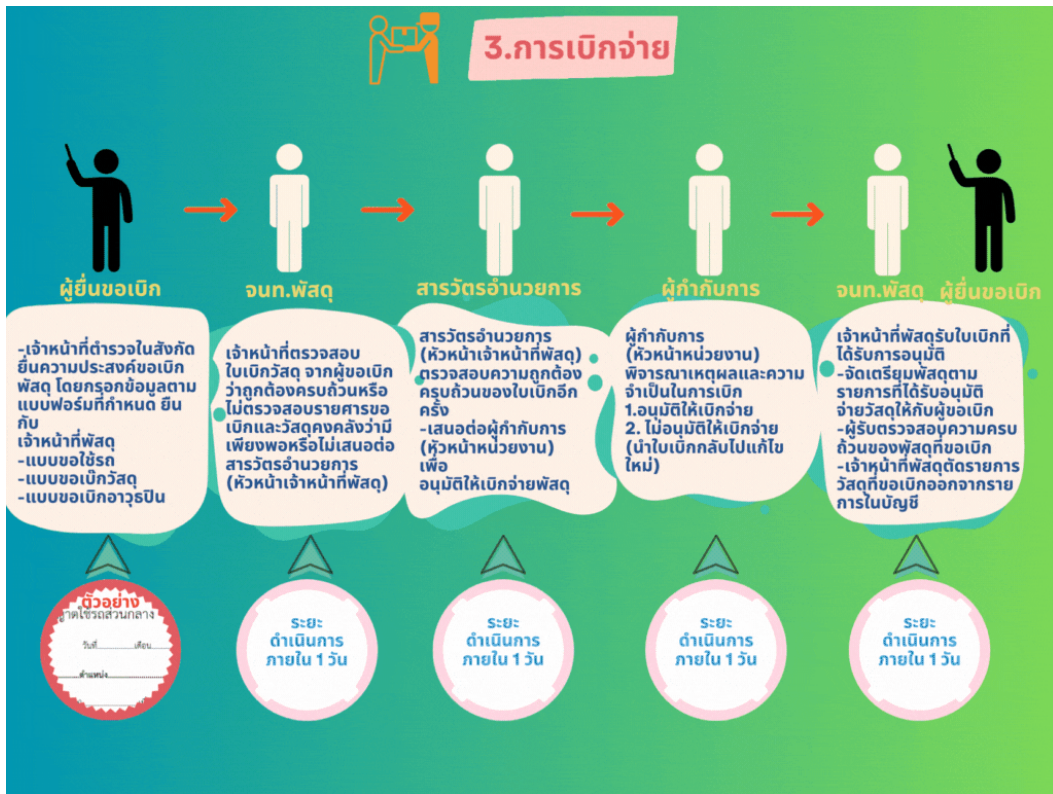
3.การเบิกจ่าย

ผู้ยื่นขอเบิก

-เจ้าหน้าที่ตำรวจในสังกัด ยื่นความประสงค์ขอเบิกพัสดุ โดยกรอกข้อมูลตามแบบฟอร์มที่กำหนด ยื่นกับ
เจ้าหน้าที่พัสดุ
-แบบขอใช้รถ
-แบบขอเบิกวัสดุ
-แบบขอเบิกอาวุธปืน

ตัวอย่าง
ฎีกาใช้รถส่วนกลาง
วันที่ เดือน
ตำแหน่ง

จนท.พัสดุ

เจ้าหน้าที่ตรวจสอบใบเบิกวัสดุ จากผู้ขอเบิกว่าถูกต้องครบถ้วนหรือไม่ตรวจสอบรายศารขอเบิกและวัสดุคงคลังว่ามีเพียงพอหรือไม่เสนอต่อสารวัตรอำนวยการ (หัวหน้าเจ้าหน้าที่พัสดุ)

ระยะดำเนินการภายใน 1 วัน

สารวัตรอำนวยการ

สารวัตรอำนวยการ (หัวหน้าเจ้าหน้าที่พัสดุ) ตรวจสอบความถูกต้องครบถ้วนของใบเบิกอีกครั้ง
-เสนอต่อผู้กำกับการ (หัวหน้าหน่วยงาน) เพื่อ
อนุมัติให้เบิกจ่ายพัสดุ

ระยะดำเนินการภายใน 1 วัน

ผู้กำกับการ

ผู้กำกับการ (หัวหน้าหน่วยงาน) พิจารณาเหตุผลและความจำเป็นในการเบิก
1.อนุมัติให้เบิกจ่าย
2. ไม่อนุมัติให้เบิกจ่าย (นำใบเบิกกลับไปแก้ไขใหม่)

ระยะดำเนินการภายใน 1 วัน

จนท.พัสดุ ผู้ยื่นขอเบิก

เจ้าหน้าที่พัสดุรับใบเบิกที่ได้รับการอนุมัติ
-จัดเตรียมพัสดุตามรายการที่ได้รับอนุมัติ จ่ายวัสดุให้กับผู้ขอเบิก
-ผู้รับตรวจสอบความครบถ้วนของพัสดุที่ขอเบิก
-เจ้าหน้าที่พัสดุตัดรายการวัสดุที่ขอเบิกออกจากรายการในบัญชี

ระยะดำเนินการภายใน 1 วัน